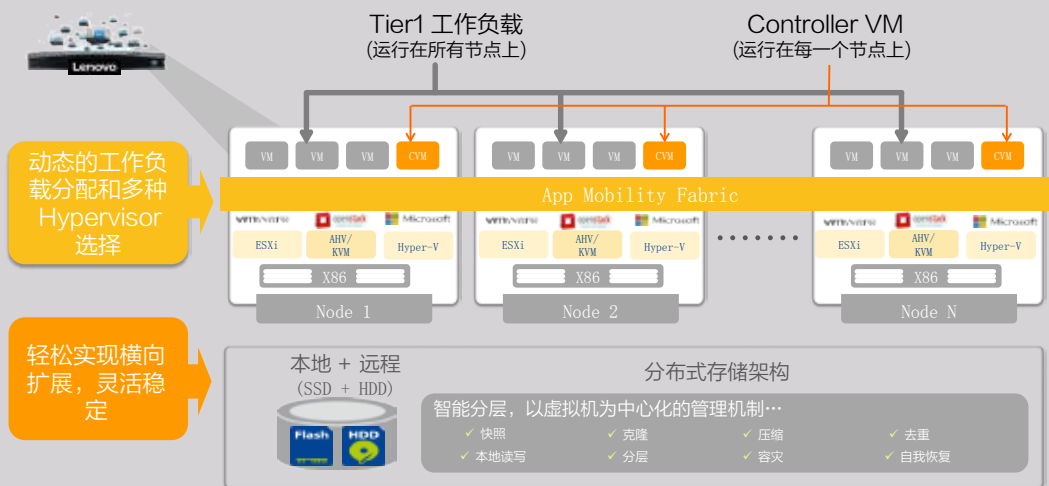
Lenovo

Tier1 工作负载
(运行在所有节点上)

Controller VM
(运行在每一个节点上)

动态的工作负载分配和多种Hypervisor选择

VM VM VM CVM
VM VM VM CVM
VM VM VM CVM

App Mobility Fabric

vmware openstack Microsoft
ESXi AHV/KVM Hyper-V
X86
Node 1

vmware openstack Microsoft
ESXi AHV/KVM Hyper-V
X86
Node 2

·······

vmware openstack Microsoft
ESXi AHV/KVM Hyper-V
X86
Node N

轻松实现横向扩展，灵活稳定

本地 + 远程
(SSD + HDD)

Flash HDD

分布式存储架构

智能分层，以虚拟机为中心化的管理机制…

✓ 快照 ✓ 克隆 ✓ 压缩 ✓ 去重
✓ 本地读写 ✓ 分层 ✓ 容灾 ✓ 自我恢复